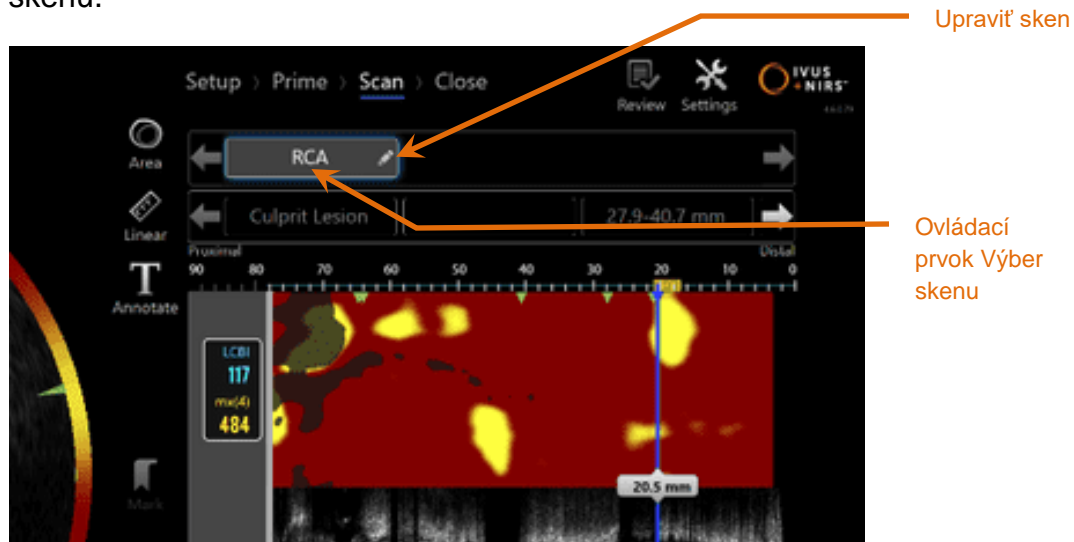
skenu.

Upraviť sken

Setup › Prime › Scan › Close

Review Settings

IVUS +NIRS

Area

RCA

Linear

Culprit Lesion

27.9-40.7 mm

Ovládací prvok Výber skenu

Proximal

Distal

90 80 70 60 50 40 30 20 10 0

Annotate

LCBI

117

max(4)

484

Mark

20.5 mm